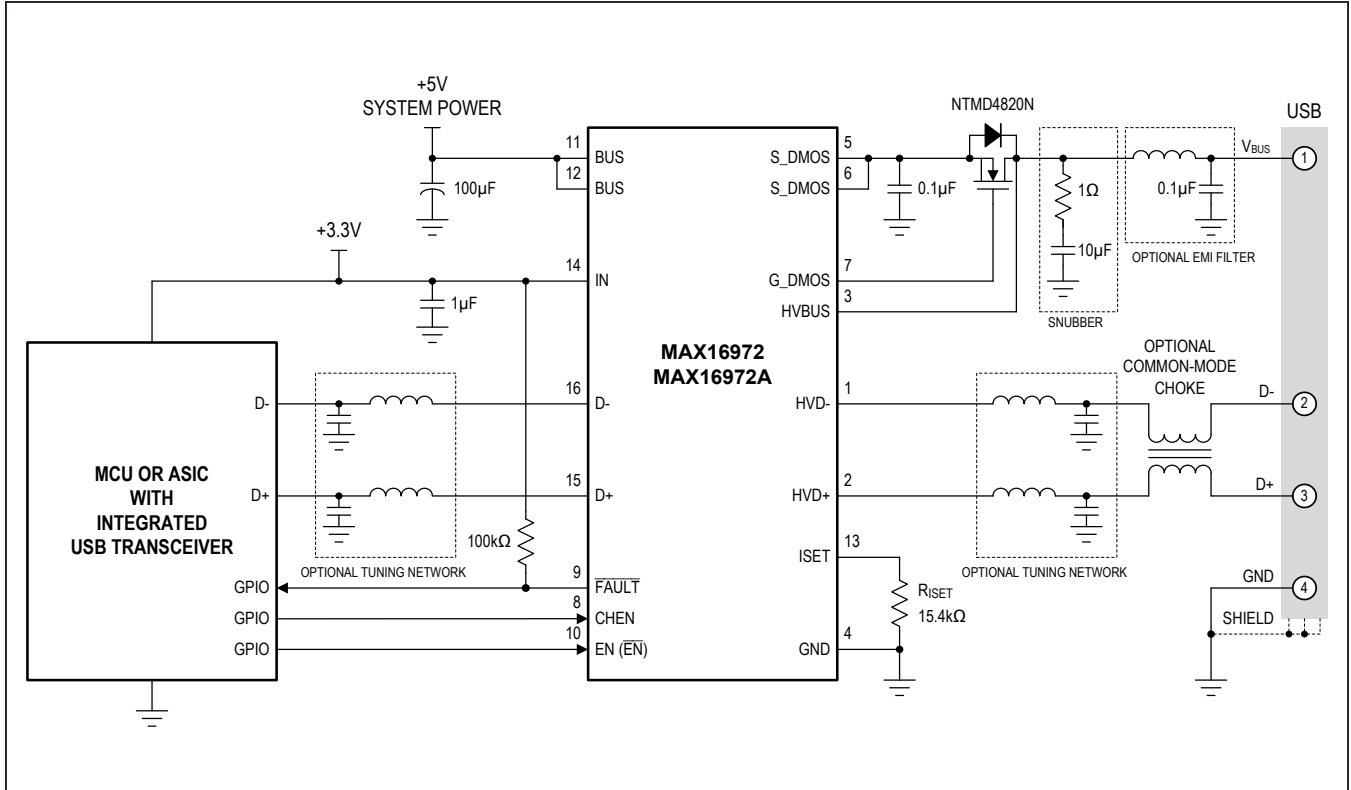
+5V
SYSTEM POWER

NTMD4820N

USB

11 BUS
12 BUS

100µF

5 S_DMOS
6 S_DMOS

0.1µF

1Ω

10µF

0.1µF

$V_{BUS}$

1

OPTIONAL EMI FILTER

SNUBBER

+3.3V

14 IN

1µF

7 G_DMOS
3 HVBUS

MAX16972
MAX16972A

OPTIONAL
COMMON-MODE
CHOKE

MCU OR ASIC
WITH
INTEGRATED
USB TRANSCEIVER

D-
D+

16 D-
15 D+

1 HVD-
2 HVD+

D-
2
D+
3

100kΩ

OPTIONAL TUNING NETWORK

9 $\overline{FAULT}$
8 CHEN
10 EN ($\overline{EN}$)

GPIO
GPIO
GPIO

13 ISET

$R_{ISET}$
15.4kΩ

4 GND

OPTIONAL TUNING NETWORK

GND
4
SHIELD